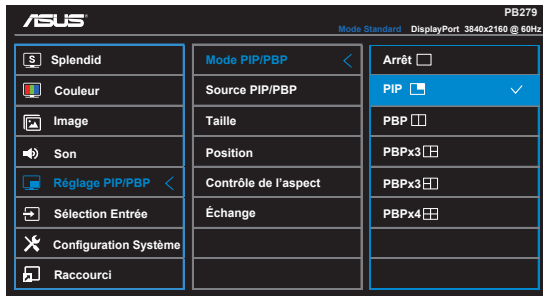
ASUS

PB279

Mode Standard DisplayPort 3840x2160 @ 60Hz

Splendid
Couleur
Image
Son
Réglage PIP/PBP
Sélection Entrée
Configuration Système
Raccourci

Mode PIP/PBP
Source PIP/PBP
Taille
Position
Contrôle de l'aspect
Échange

Arrêt
PIP
PBP
PBPx3
PBPx3
PBPx4